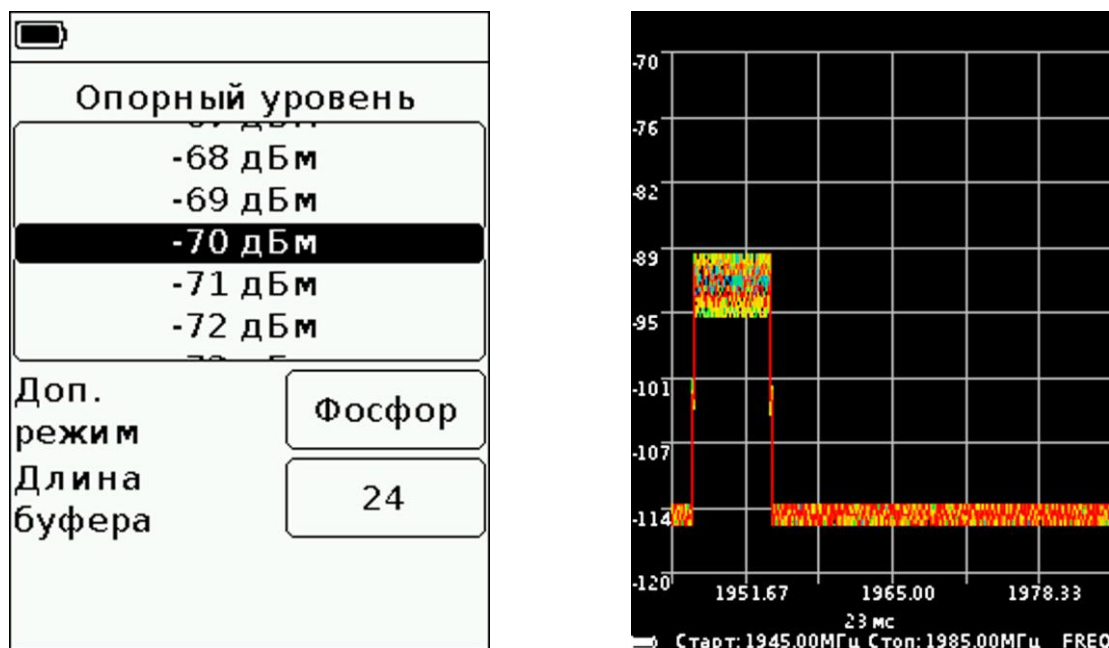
Опорный уровень

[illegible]

-68 дБм

-69 дБм

-70 дБм

-71 дБм

-72 дБм

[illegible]

Доп. режим

Фосфор

Длина буфера

24

-70

-76

-82

-89

-95

-101

-107

-114

-120

1951.67

1965.00

1978.33

23 мс

Старт: 1945.00МГц Стоп: 1985.00МГц FREQ